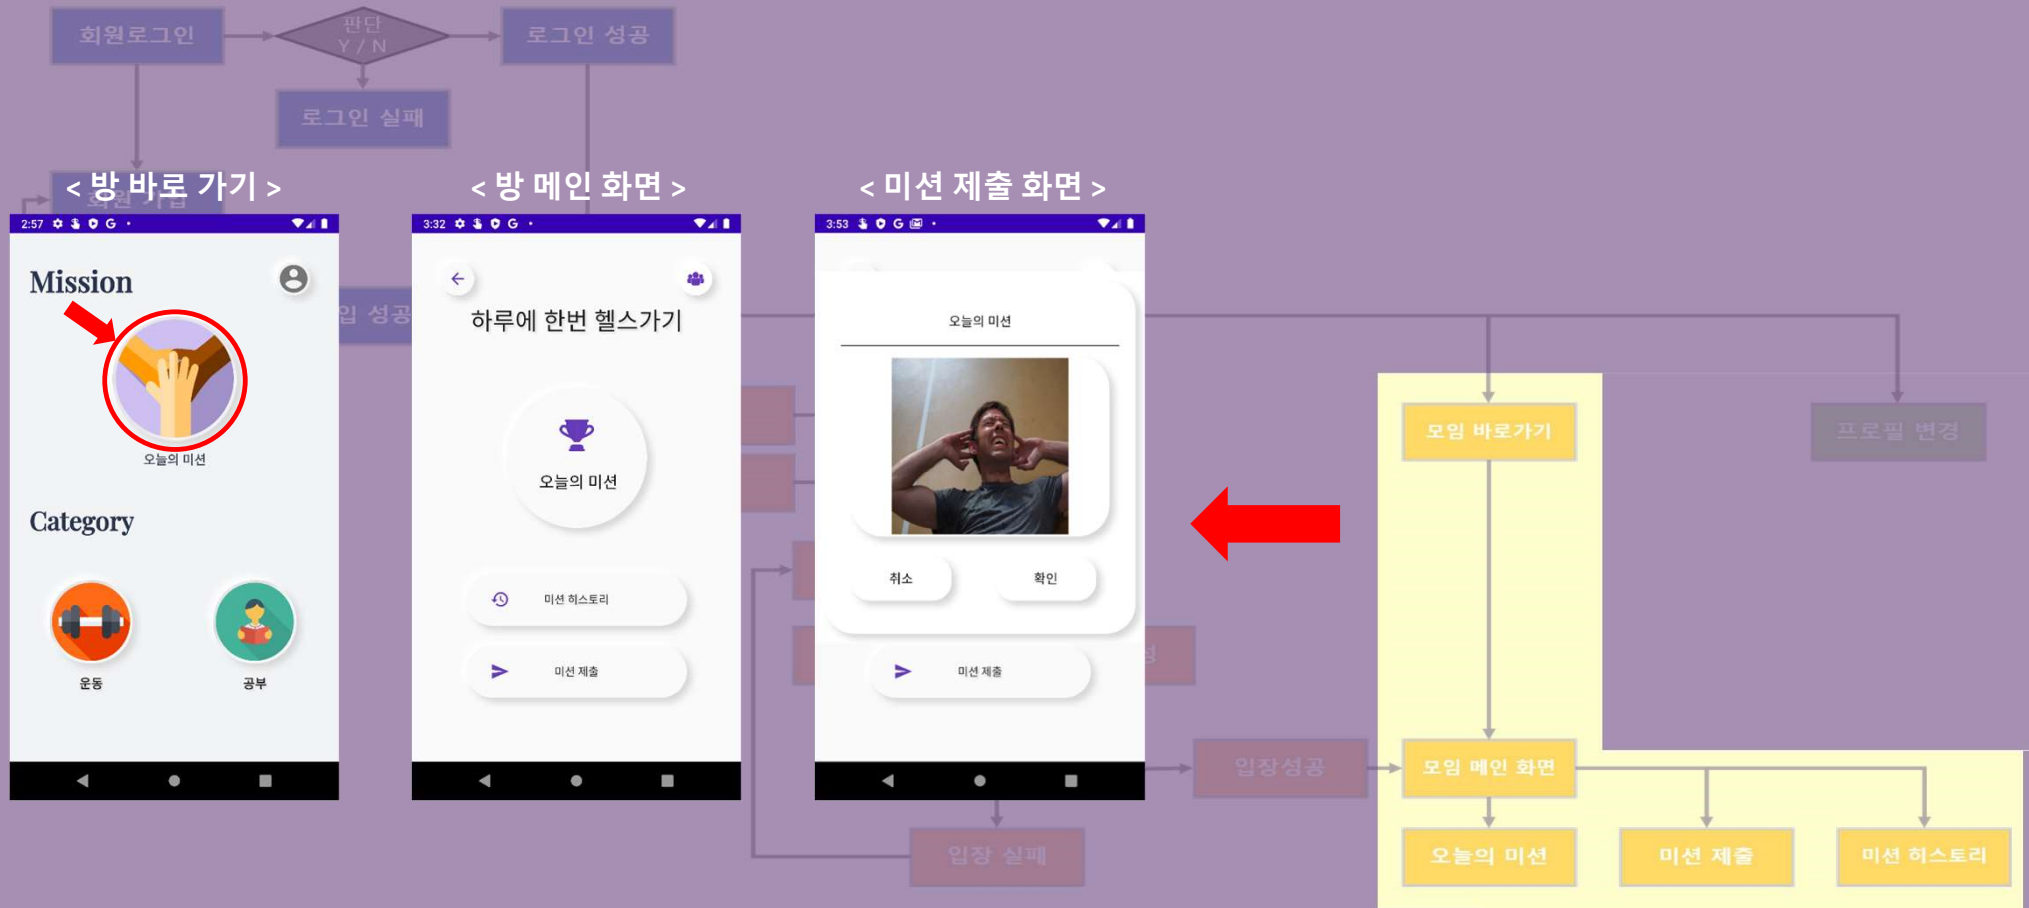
회원로그인

판단 Y / N

로그인 성공

로그인 실패

< 방 바로 가기 >

< 방 메인 화면 >

< 미션 제출 화면 >

2:57

Mission

오늘의 미션

Category

운동

공부

3:32

하루에 한번 헬스가기

오늘의 미션

미션 히스토리

미션 제출

3:53

오늘의 미션

취소

확인

미션 제출

모임 바로가기

프로필 변경

입장성공

모임 메인 화면

입장 실패

오늘의 미션

미션 제출

미션 히스토리